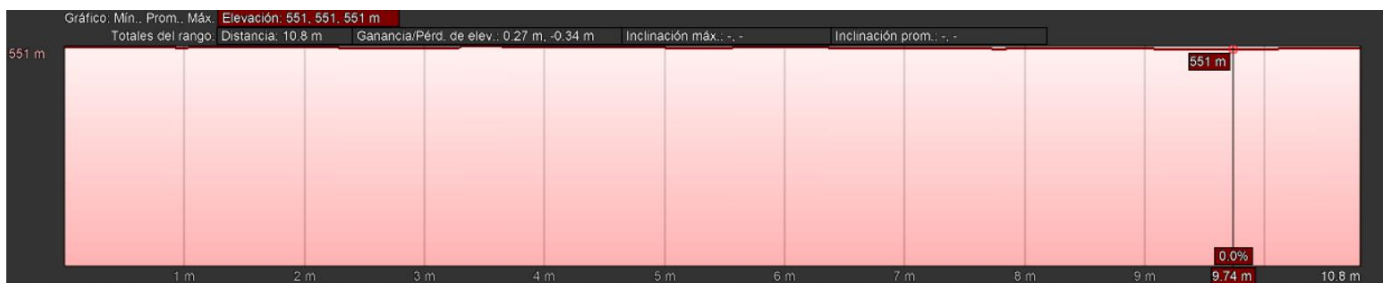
Gráfico: Mín., Prom., Máx. Elevación: 551, 551, 551 m
Totales del rango: Distancia: 10.8 m Ganancia/Pérd. de elev.: 0.27 m, -0.34 m Inclinación máx.: -, - Inclinación prom.: -, -

551 m

551 m

0.0%

1 m 2 m 3 m 4 m 5 m 6 m 7 m 8 m 9 m 9.74 m 10.8 m